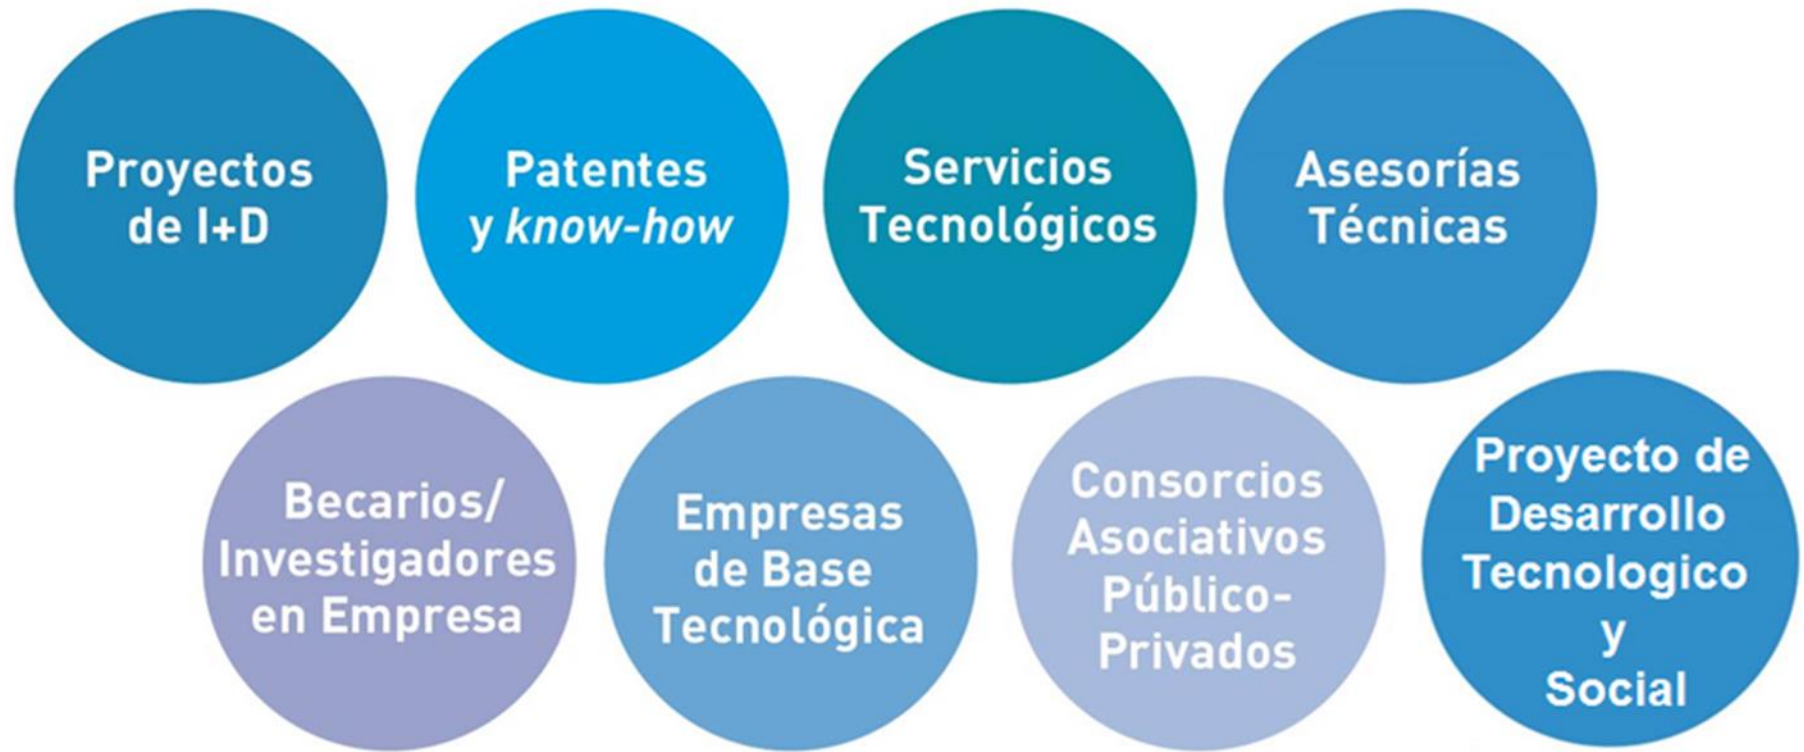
Proyectos de I+D

Patentes y *know-how*

Servicios Tecnológicos

Asesorías Técnicas

Becarios/ Investigadores en Empresa

Empresas de Base Tecnológica

Consorcios Asociativos Público-Privados

Proyecto de Desarrollo Tecnologico y Social